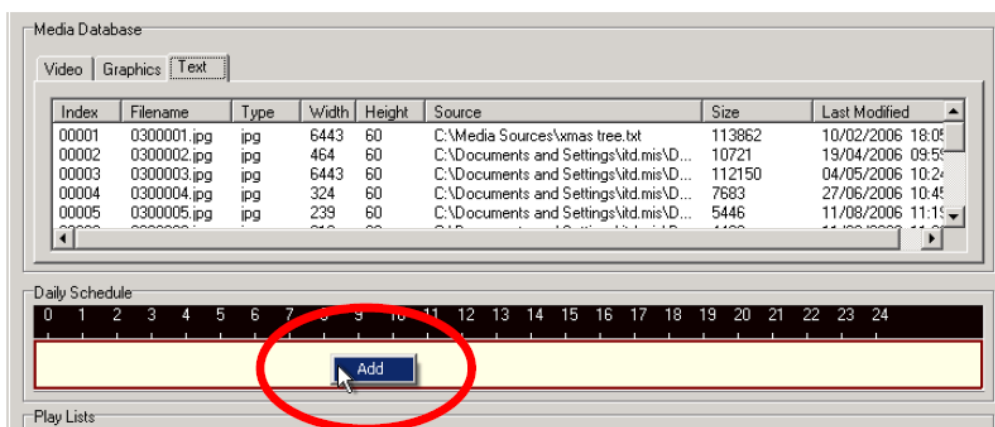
Media Database

Video | Graphics | Text

| Index | Filename | Type | Width | Height | Source | Size | Last Modified |
|---|---|---|---|---|---|---|---|
| 00001 | 0300001.jpg | jpg | 6443 | 60 | C:\Media Sources\xmas tree.txt | 113862 | 10/02/2006 18:05 |
| 00002 | 0300002.jpg | jpg | 464 | 60 | C:\Documents and Settings\itd.mis\D... | 10721 | 19/04/2006 09:5 |
| 00003 | 0300003.jpg | jpg | 6443 | 60 | C:\Documents and Settings\itd.mis\D... | 112150 | 04/05/2006 10:2 |
| 00004 | 0300004.jpg | jpg | 324 | 60 | C:\Documents and Settings\itd.mis\D... | 7683 | 27/06/2006 10:4 |
| 00005 | 0300005.jpg | jpg | 239 | 60 | C:\Documents and Settings\itd.mis\D... | 5446 | 11/08/2006 11:1 |

Daily Schedule

0 1 2 3 4 5 6 7 8 9 10 11 12 13 14 15 16 17 18 19 20 21 22 23 24

Add

Play Lists